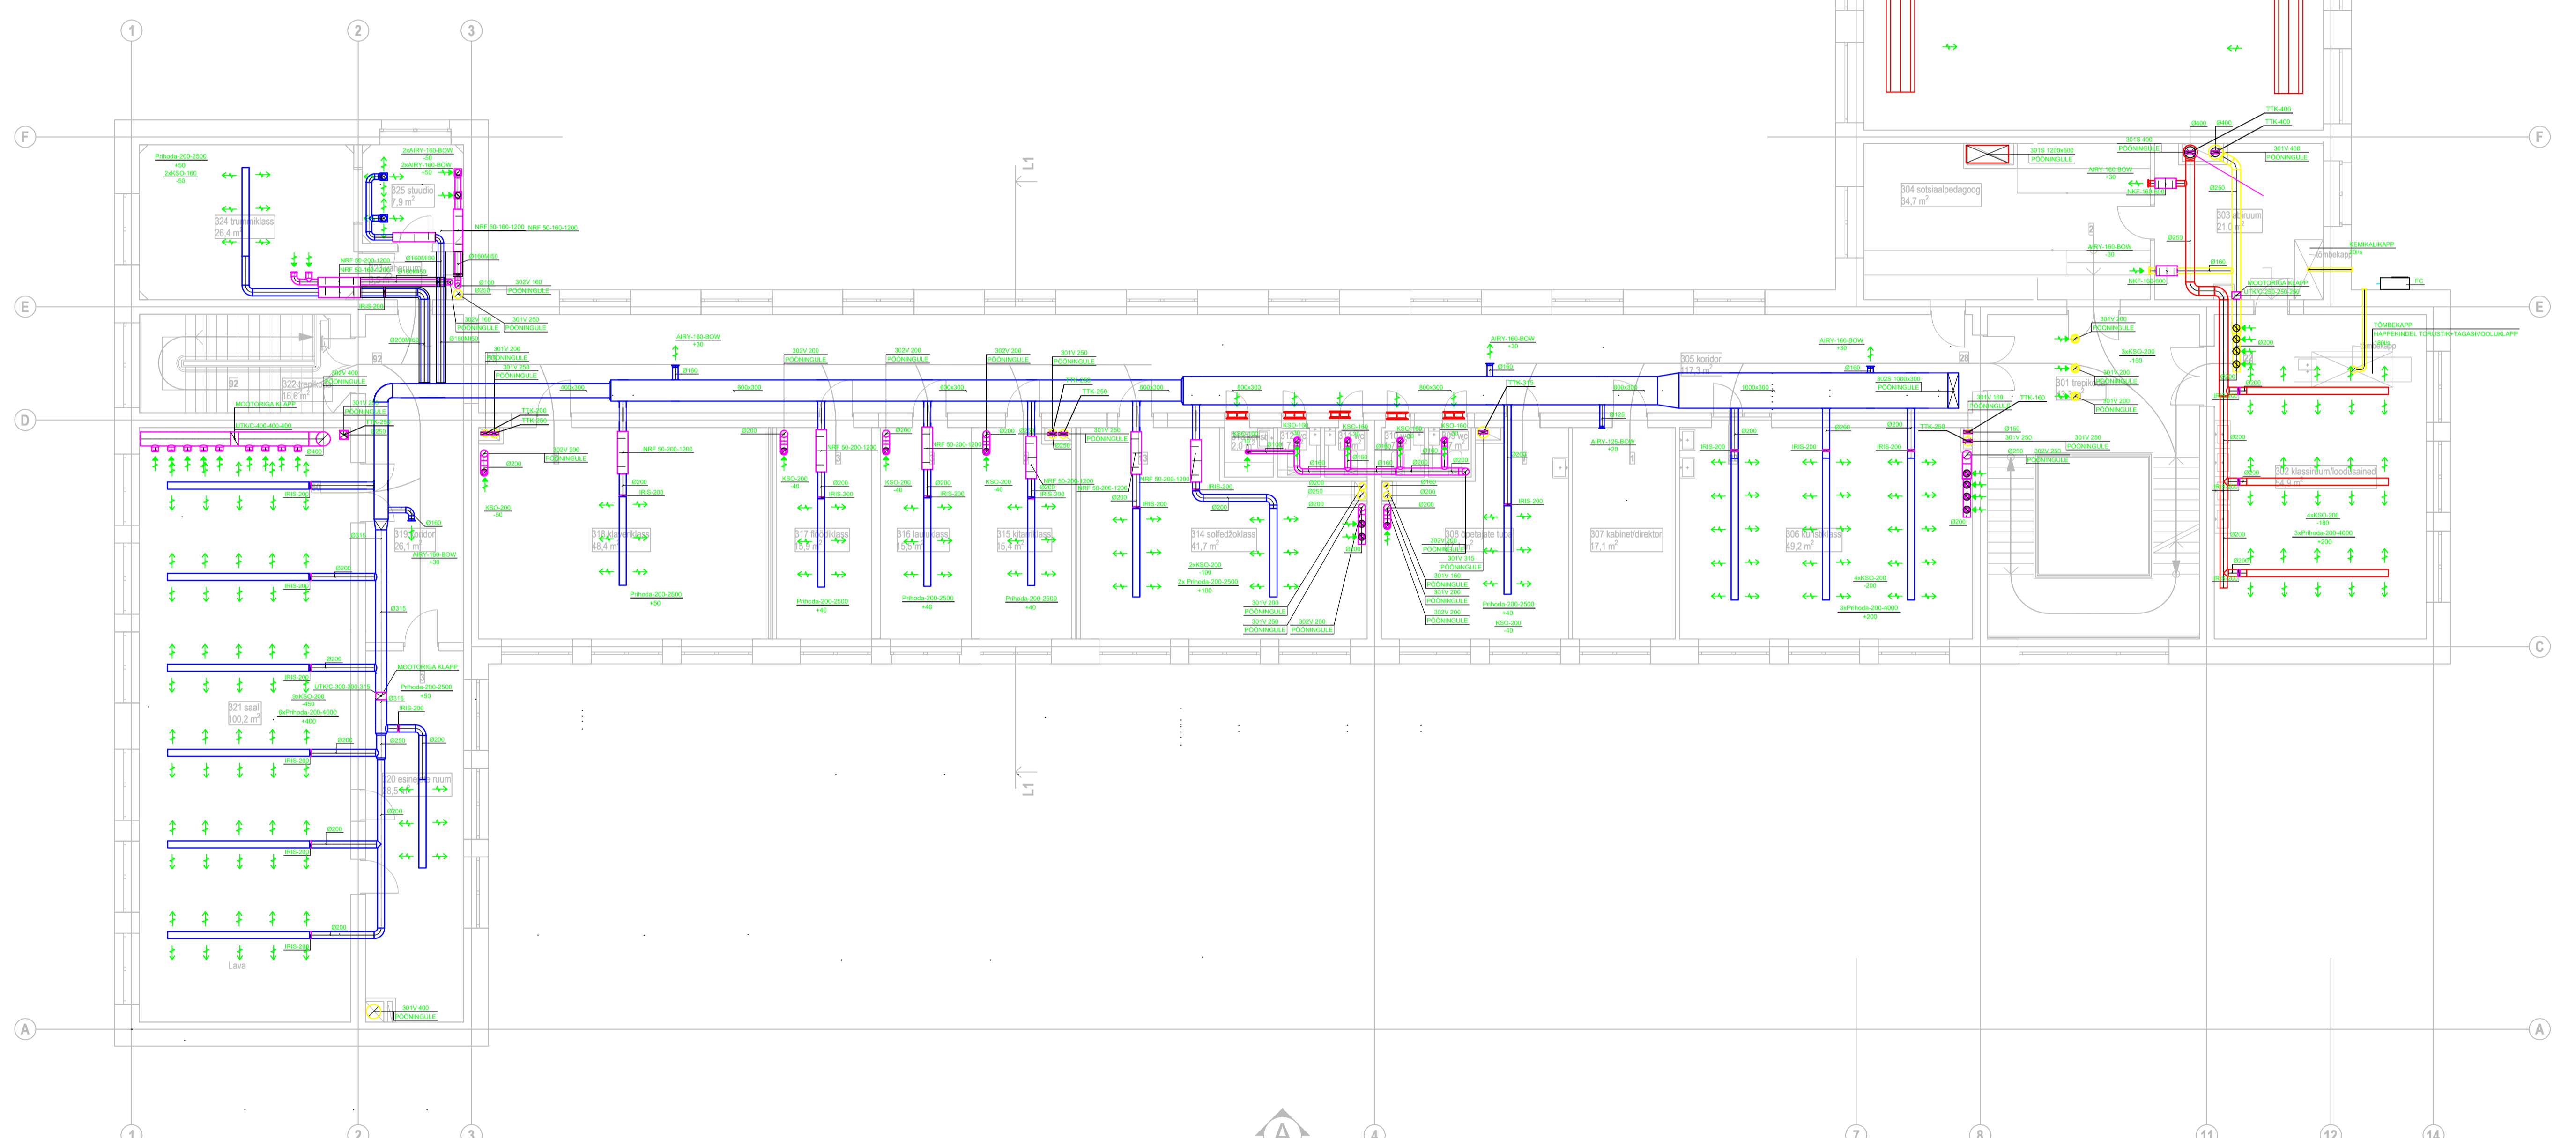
1 2 3
F
E
D
C
A

Prhoda-200-2500
+50
2xKSO-160
-30
324 trummiklass
26,4 m²

2xAIRY-160-BOW
-50
2xAIRY-160-BOW
+50
325 stuudio
7,9 m²
NRF 50-160-1200
NRF 50-160-1200
NRF 50-200-1200
Ø160MISO
Ø160
302V 160
PÕÕNINGULE
301V 250
PÕÕNINGULE
302V 160
PÕÕNINGULE

322 trepikoda
16,6 m²
301V 400
PÕÕNINGULE
MOOTORIGA KLAPP
UTK/C-400-400-400
Ø400

AIRY-160-BOW
+30
Ø160
301V 200
PÕÕNINGULE
301V 250
PÕÕNINGULE
TTK-200
TTK-250
302V 200
PÕÕNINGULE
KSO-200
-50
Ø200
600x300
NRF 50-200-1200
Ø200
IRIS-200
318 klaveriklass
48,4 m²
Prhoda-200-2500
+50

302V 200
PÕÕNINGULE
KSO-200
-40
317 flöödiklass
15,9 m²
Prhoda-200-2500
+40

302V 200
PÕÕNINGULE
KSO-200
-40
316 lauluklass
15,5 m²
Prhoda-200-2500
+40

302V 200
PÕÕNINGULE
301V 250
PÕÕNINGULE
KSO-200
-40
315 kitarriklass
15,4 m²
Prhoda-200-2500
+40
TTK-250

NRF 50-200-1200
IRIS-200
Ø200
319 koridor
26,1 m²
AIRY-160-BOW
+30
Ø315
Ø200
IRIS-200
321 saal
100,2 m²
MOOTORIGA KLAPP
UTK/C-300-300-315
Prhoda-200-2500
+50
9xKSO-200
-450
6xPrhoda-200-4000
+400
IRIS-200
320 esinejate ruum
28,5 m²
Lava
301V 400
PÕÕNINGULE

314 solfedžoklass
41,7 m²
2xKSO-200
-100
2x Prihoda-200-2500
+100
301V 200
PÕÕNINGULE
301V 250
PÕÕNINGULE
302V 200
PÕÕNINGULE

AIRY-160-BOW
+30
800x300
KSO-160
Ø160
Ø200
Ø250
308 õpetajate tuba
302V 200
PÕÕNINGULE
301V 315
PÕÕNINGULE
301V 160
PÕÕNINGULE
301V 200
PÕÕNINGULE
302V 200
PÕÕNINGULE
Prhoda-200-2500
+40
KSO-200
-40

AIRY-125-BOW
+20
307 kabinet/direktor
17,1 m²

305 koridor
117,3 m²
AIRY-160-BOW
+30
1000x300
302S 1000x300
PÕÕNINGULE
306 kunstiklass
49,2 m²
IRIS-200
4xKSO-200
-200
3xPrhoda-200-4000
+200

301 trepikoda
301V 200
PÕÕNINGULE
3xKSO-200
-150
301V 160
PÕÕNINGULE
TTK-160
301V 250
PÕÕNINGULE
302V 250
PÕÕNINGULE

304 sotsiaalpedagoog
34,7 m²
301S 1200x500
PÕÕNINGULE
301S 400
PÕÕNINGULE
AIRY-160-BOW
+30
NKF-160MISO
303 abiruum
21,0 m²
AIRY-160-BOW
-30
KEMIKAALIKAPP
tõmbekapp
TTK-400
TTK-400
Ø400
301V 400
PÕÕNINGULE
MOOTORIGA KLAPP
TÕMBEKAPP
HAPPEKINDEL TORUSTIK+TAGASIVOOLUKLAPP
302 klassiruum/loodusained
54,9 m²
4xKSO-200
-180
3xPrhoda-200-4000
+200
FC
Ø200

L1
L1
1 2 3 4 7 8 11 12 14